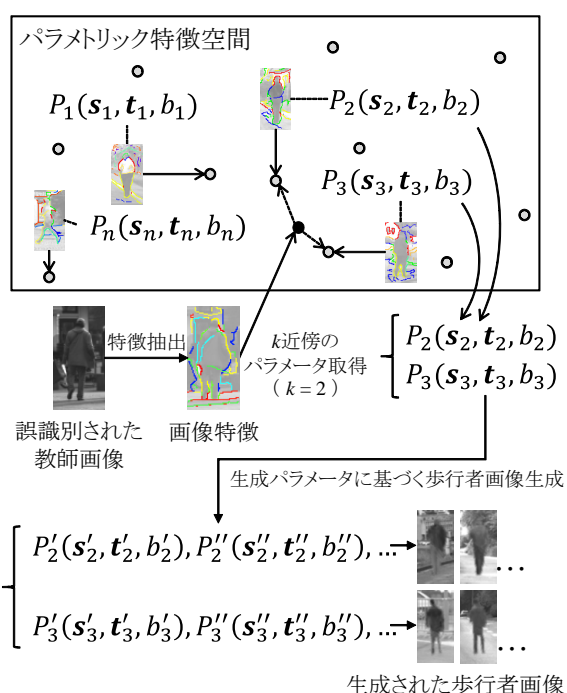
パラメトリック特徴空間

$P_1(\boldsymbol{s}_1, \boldsymbol{t}_1, b_1)$

$P_2(\boldsymbol{s}_2, \boldsymbol{t}_2, b_2)$

$P_3(\boldsymbol{s}_3, \boldsymbol{t}_3, b_3)$

$P_n(\boldsymbol{s}_n, \boldsymbol{t}_n, b_n)$

特徴抽出

$k$近傍のパラメータ取得（$k=2$）

$P_2(\boldsymbol{s}_2, \boldsymbol{t}_2, b_2)$
$P_3(\boldsymbol{s}_3, \boldsymbol{t}_3, b_3)$

誤識別された教師画像

画像特徴

生成パラメータに基づく歩行者画像生成

$P_2'(\boldsymbol{s}_2', \boldsymbol{t}_2', b_2'), P_2''(\boldsymbol{s}_2'', \boldsymbol{t}_2'', b_2''), \ldots$ …

$P_3'(\boldsymbol{s}_3', \boldsymbol{t}_3', b_3'), P_3''(\boldsymbol{s}_3'', \boldsymbol{t}_3'', b_3''), \ldots$ …

生成された歩行者画像